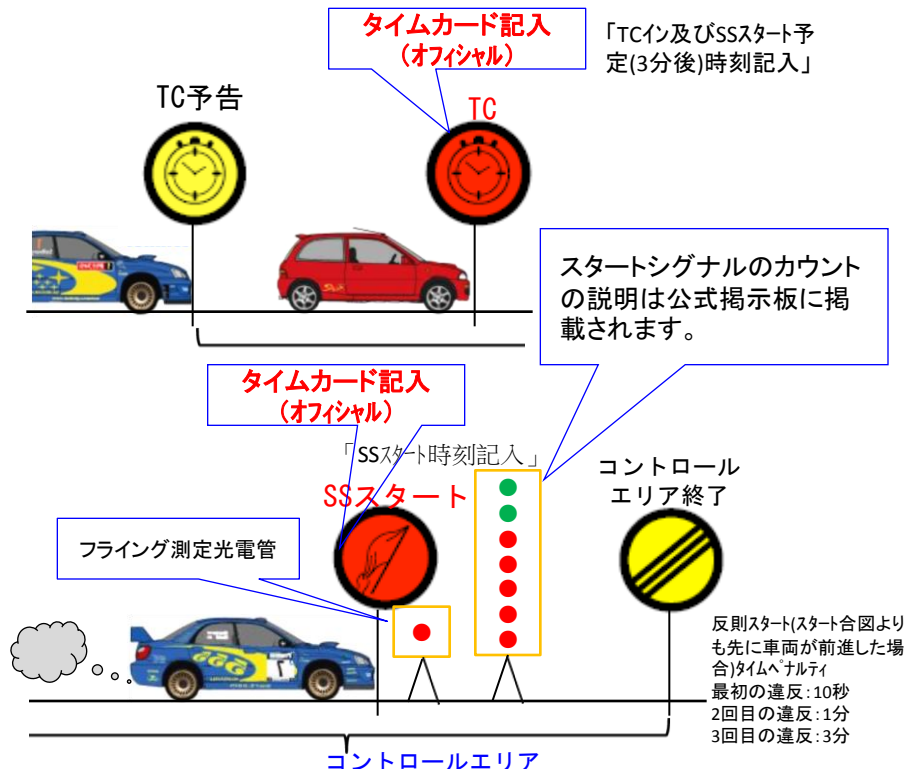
タイムカード記入
（オフィシャル）

「TCイン及びSSスタート予定(3分後)時刻記入」

TC予告

TC

スタートシグナルのカウントの説明は公式掲示板に掲載されます。

タイムカード記入
（オフィシャル）

「SSスタート時刻記入」

SSスタート

コントロールエリア終了

フライング測定光電管

反則スタート(スタート合図よりも先に車両が前進した場合)タイムペナルティ
最初の違反：10秒
2回目の違反：1分
3回目の違反：3分

コントロールエリア